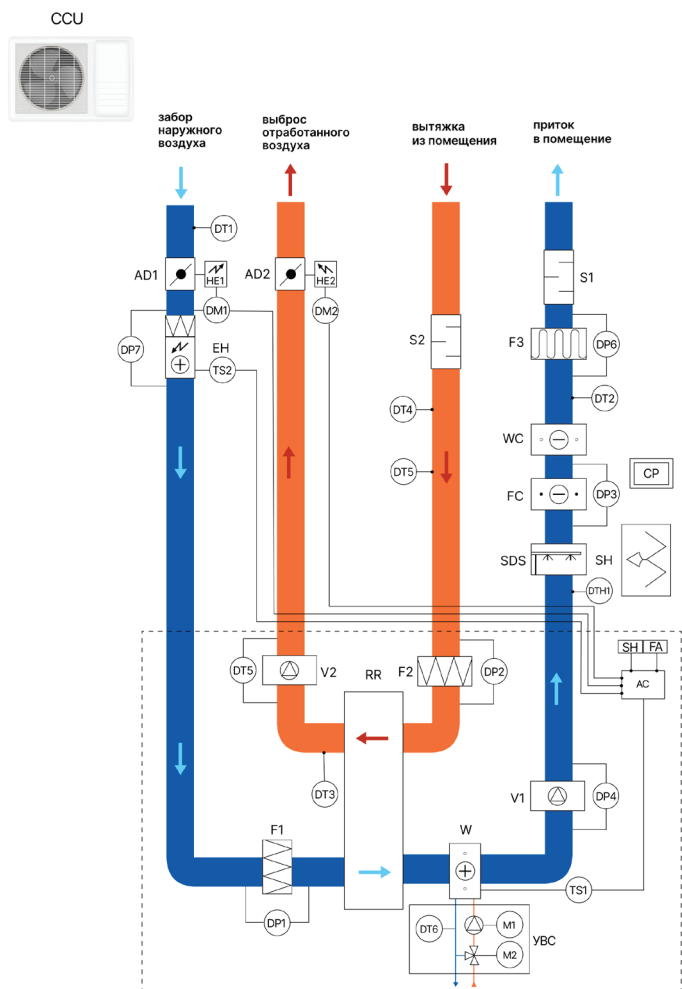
CCU

забор наружного воздуха

выброс отработанного воздуха

вытяжка из помещения

приток в помещение

DT1

AD1

HE1

AD2

HE2

S1

DM1

DM2

S2

F3

DP6

DP7

EH

TS2

DP2

DT4

WC

DT5

CP

FC

DP3

SDS

SH

DTH1

SH

FA

DT5

V2

RR

F2

DP2

AC

DT3

V1

DP4

F1

W

TS1

DP1

DT6

M1

M2

УВС